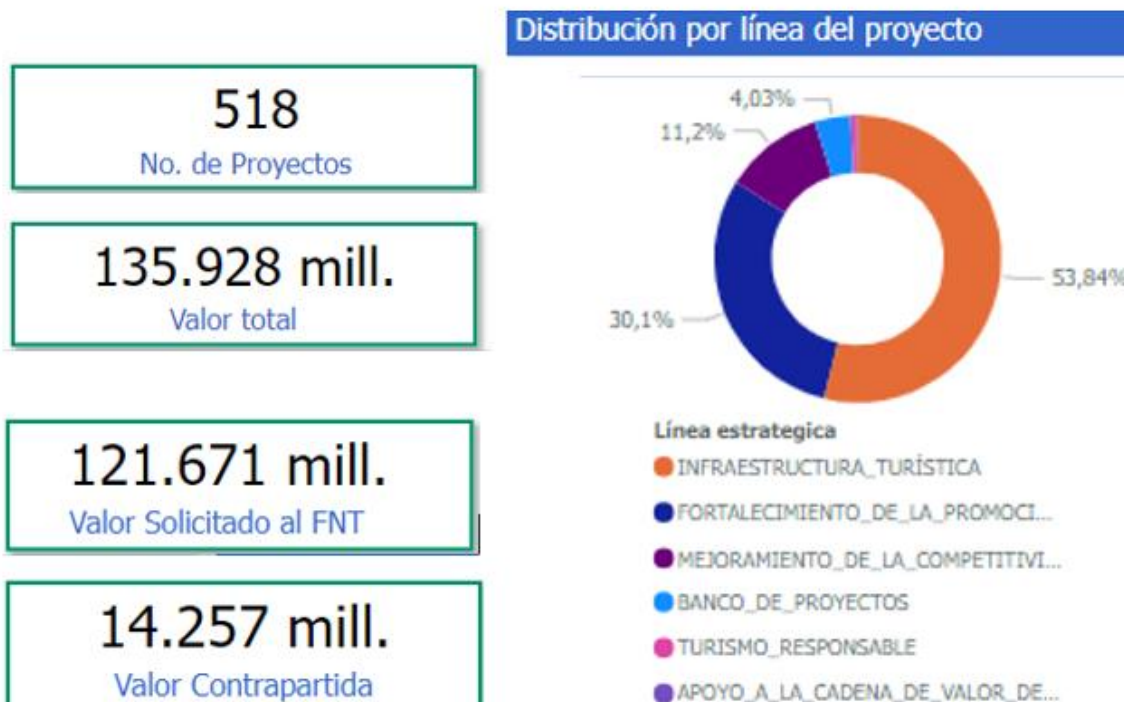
518
No. de Proyectos

135.928 mill.
Valor total

121.671 mill.
Valor Solicitado al FNT

14.257 mill.
Valor Contrapartida

Distribución por línea del proyecto

4,03%
11,2%
53,84%
30,1%

Línea estrategica
INFRAESTRUCTURA_TURÍSTICA
FORTALECIMIENTO_DE_LA_PROMOCI...
MEJORAMIENTO_DE_LA_COMPETITIVI...
BANCO_DE_PROYECTOS
TURISMO_RESPONSABLE
APOYO_A_LA_CADENA_DE_VALOR_DE...